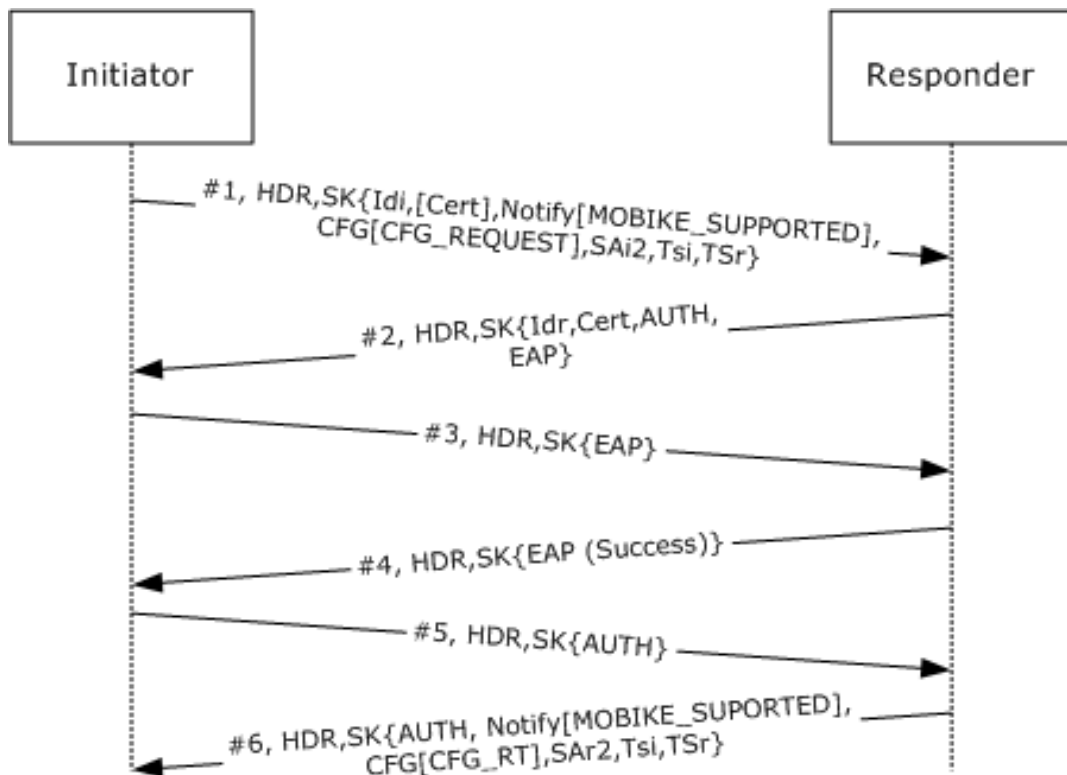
Initiator

Responder

#1, HDR,SK{Idi,[Cert],Notify[MOBIKE_SUPPORTED], CFG[CFG_REQUEST],SAi2,Tsi,TSr}

#2, HDR,SK{Idr,Cert,AUTH, EAP}

#3, HDR,SK{EAP}

#4, HDR,SK{EAP (Success)}

#5, HDR,SK{AUTH}

#6, HDR,SK{AUTH, Notify[MOBIKE_SUPORTED], CFG[CFG_RT],SAr2,Tsi,TSr}